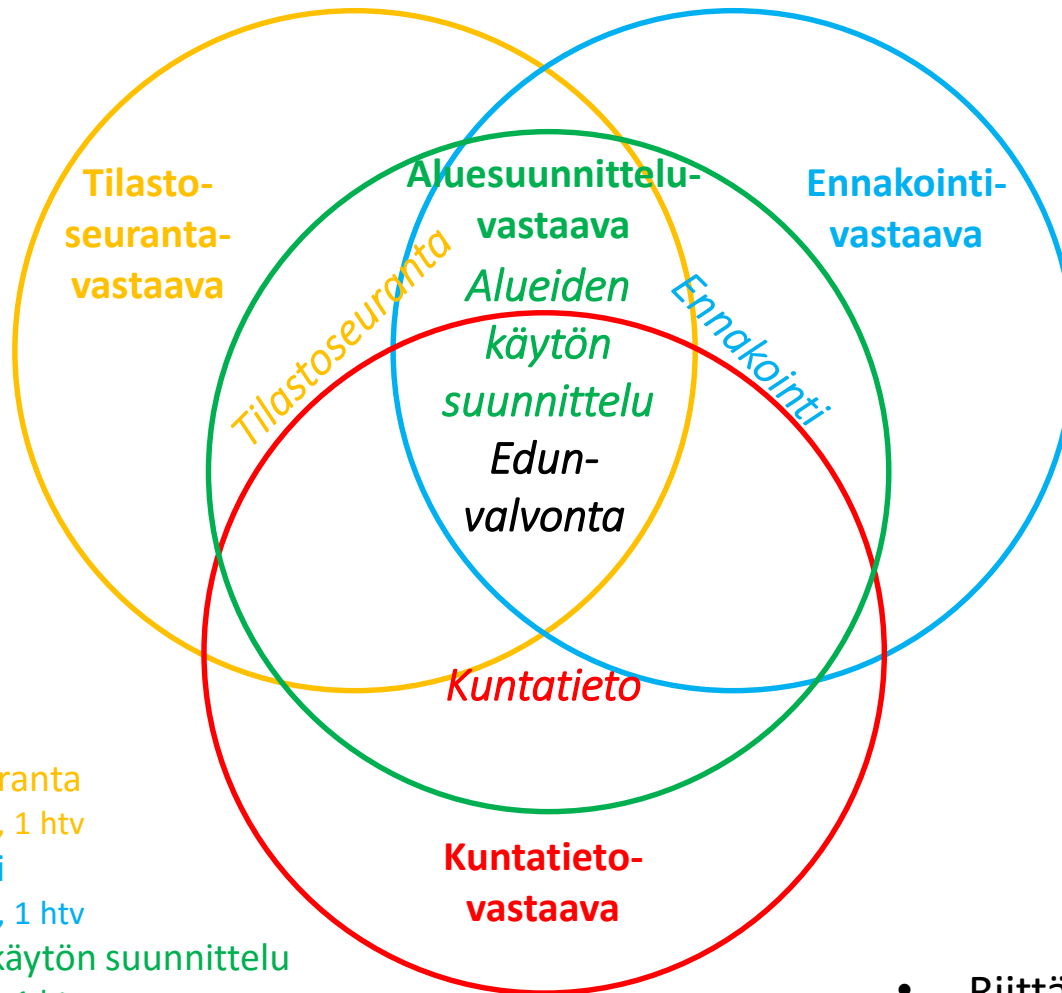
Tilasto-seuranta-vastaava

Aluesuunnittelu-vastaava

Ennakointi-vastaava

Tilastoseuranta

Alueiden käytön suunnittelu

Ennakointi

Edun-valvonta

Kuntatieto

Kuntatieto-vastaava

ranta
, 1 htv
i
, 1 htv
käytön suunnittelu

• Riittä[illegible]